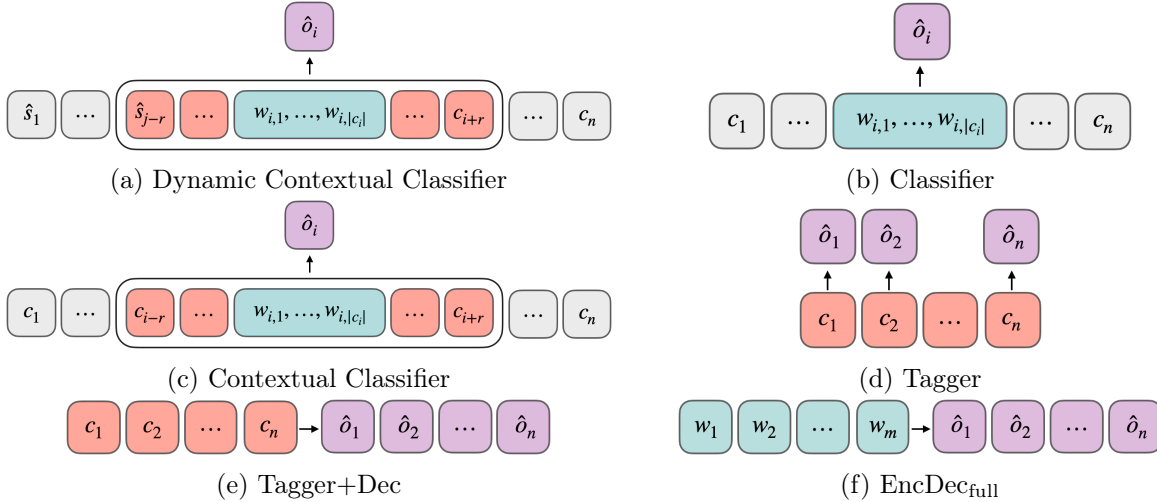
$\hat{o}_i$

$\hat{s}_1$ … $\hat{s}_{j-r}$ … $w_{i,1}, \ldots, w_{i,|c_i|}$ … $c_{i+r}$ … $c_n$

(a) Dynamic Contextual Classifier

$\hat{o}_i$

$c_1$ … $w_{i,1}, \ldots, w_{i,|c_i|}$ … $c_n$

(b) Classifier

$\hat{o}_i$

$c_1$ … $c_{i-r}$ … $w_{i,1}, \ldots, w_{i,|c_i|}$ … $c_{i+r}$ … $c_n$

(c) Contextual Classifier

$\hat{o}_1$ $\hat{o}_2$ $\hat{o}_n$

$c_1$ $c_2$ … $c_n$

(d) Tagger

$c_1$ $c_2$ … $c_n$ $\hat{o}_1$ $\hat{o}_2$ … $\hat{o}_n$

(e) Tagger+Dec

$w_1$ $w_2$ … $w_m$ $\hat{o}_1$ $\hat{o}_2$ … $\hat{o}_n$

(f) EncDec$_{\text{full}}$